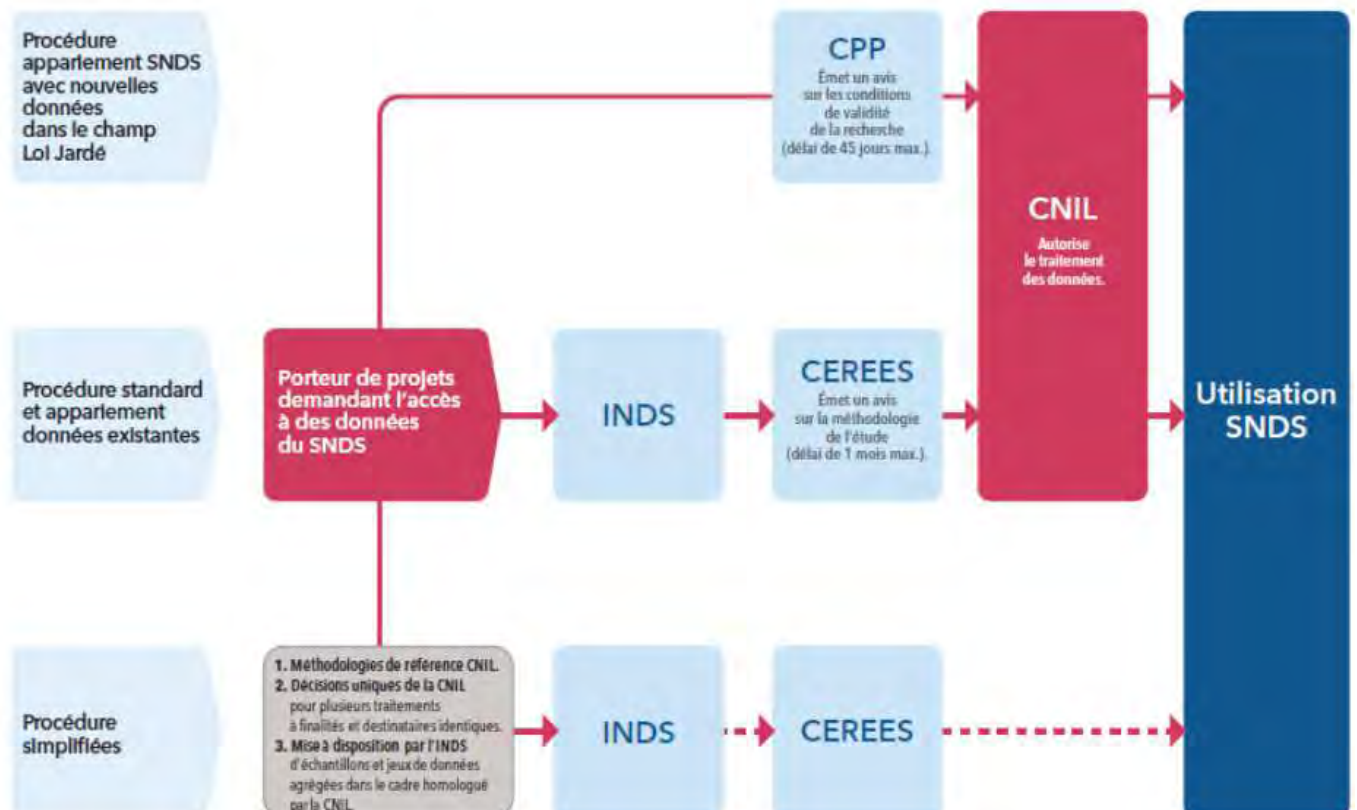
Procédure appariement SNDS avec nouvelles données dans le champ Loi Jardé

CPP
Émet un avis sur les conditions de validité de la recherche (délai de 45 jours max.).

CNIL
Autorise le traitement des données.

Utilisation SNDS

Procédure standard et appariement données existantes

Porteur de projets demandant l'accès à des données du SNDS

INDS

CEREES
Émet un avis sur la méthodologie de l'étude (délai de 1 mois max.).

Procédure simplifiées

1. Méthodologies de référence CNIL.
2. Décisions uniques de la CNIL pour plusieurs traitements à finalités et destinataires identiques.
3. Mise à disposition par l'INDS d'échantillons et jeux de données agrégées dans le cadre homologué par la CNIL.

INDS

CEREES